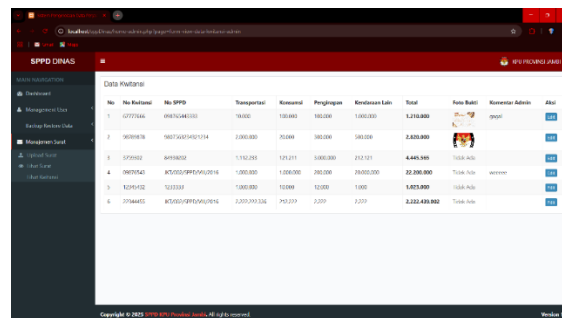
SPPD DINAS

KPU PROVINSI JAMBI

MAIN NAVIGATION

Dashboard

Management User

Rantap Review Data

Manajemen Surat

Upload Surat

Data Kwitansi

| No | No Kwitansi | No SPPD | Transportasi | Konsumsi | Penginapan | Kendaraan Lain | Total | Foto Bukti | Komentar Admin | Aksi |
|---|---|---|---|---|---|---|---|---|---|---|
| 1 | 67777666 | 098765445333 | 10.000 | 100.000 | 100.000 | 1.000.000 | 1.210.000 | | gwgsi | Edit |
| 2 | 98989878 | 988755654321714 | 2.000.000 | 20.000 | 300.000 | 500.000 | 2.820.000 | | | Edit |
| 3 | 5755552 | 84998292 | 1.112.233 | 121.211 | 3.000.000 | 212.121 | 4.445.565 | Tidak Ada | | Edit |
| 4 | 09876543 | IKT/202/SPPD/VII/2016 | 1.000.000 | 1.000.000 | 200.000 | 20.000.000 | 22.200.000 | Tidak Ada | weeeee | Edit |
| 5 | 12345432 | 1233333 | 1.000.000 | 10.000 | 12.000 | 1.000 | 1.023.000 | Tidak Ada | | Edit |
| 6 | 77344455 | IKT/002/SPPD/VII/2016 | 2.222.222.326 | 212.222 | 2.222 | 2.222 | 2.222.439.802 | Tidak Ada | | Edit |

Copyright © 2025 SPPD KPU Provinsi Jambi. All rights reserved.

Version